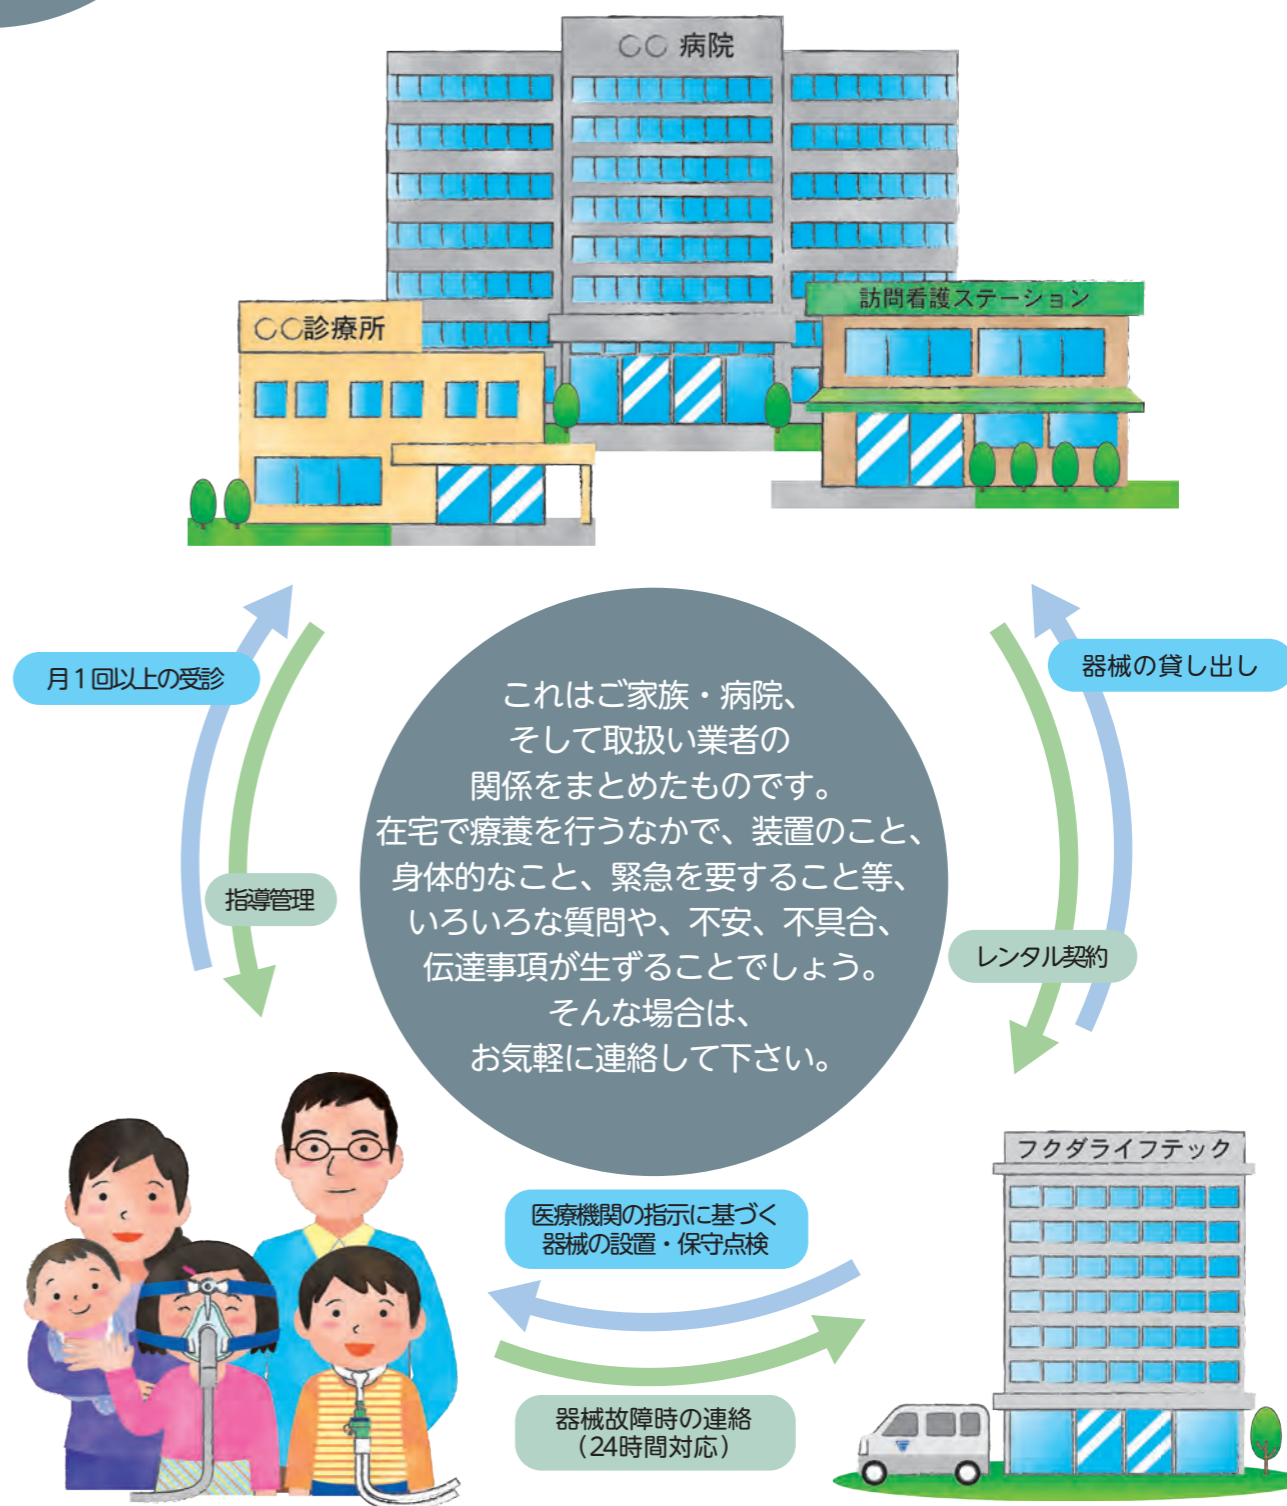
○○ 病院

○○診療所

訪問看護ステーション

月１回以上の受診

指導管理

器械の貸し出し

レンタル契約

これはご家族・病院、
そして取扱い業者の
関係をまとめたものです。
在宅で療養を行うなかで、装置のこと、
身体的なこと、緊急を要すること等、
いろいろな質問や、不安、不具合、
伝達事項が生ずることでしょう。
そんな場合は、
お気軽に連絡して下さい。

フクダライフテック

医療機関の指示に基づく
器械の設置・保守点検

器械故障時の連絡
（24時間対応）